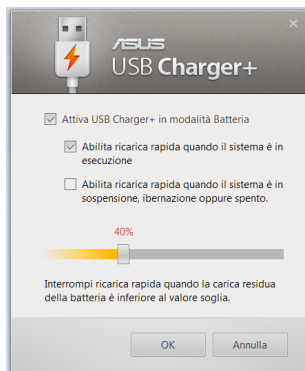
ASUS
USB Charger+

Attiva USB Charger+ in modalità Batteria

Abilita ricarica rapida quando il sistema è in esecuzione

Abilita ricarica rapida quando il sistema è in sospensione, ibernazione oppure spento.

40%

Interrompi ricarica rapida quando la carica residua della batteria è inferiore al valore soglia.

OK
Annulla